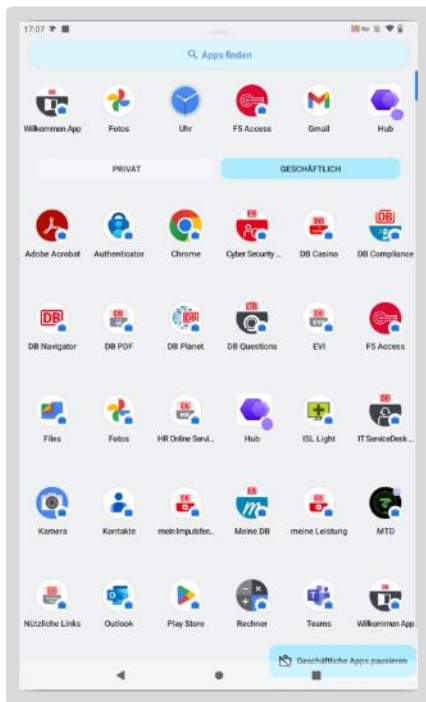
17:07

Apps finden

Willkommen App
Fotos
Uhr
F5 Access
Gmail
Hub

PRIVAT
GESCHÄFTLICH

Adobe Acrobat
Authenticator
Chrome
Cyber Security ...
DB Casino
DB Compliance

DB Navigator
DB PDF
DB Planet
DB Questions
EVI
F5 Access

Files
Fotos
HR Online Servi...
Hub
ISL Light
IT ServiceDesk...

Kamera
Kontakte
mein Impulsfee...
Meine DB
meine Leistung
MTD

Nützliche Links
Outlook
Play Store
Rechner
Teams
Willkommen App

Geschäftliche Apps pausieren